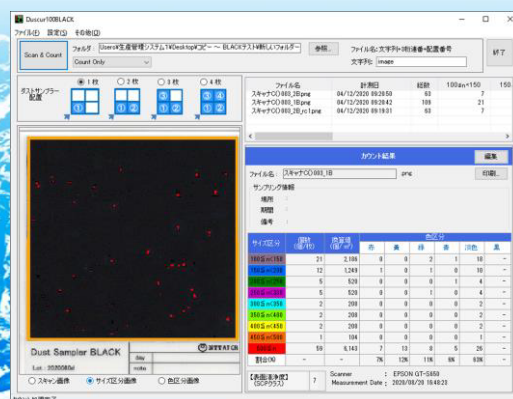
Duscur100BLACK

ファイル(F) 設定(S) その他(O)

Scan & Count

フォルダ： Users¥生産管理システム1¥Desktop¥コピー ～ BLACKテスト¥新しいフォルダー

参照...

ファイル名：文字列+附番号+配置番号

文字列： image

終了

Count Only

ダストサンプラー配置

1枚 2枚 3枚 4枚

| ファイル名 | 計測日 | 総数 | 100≦n<150 | 150 |
|---|---|---|---|---|
| スキャナCO 003_2B.png | 04/12/2020 09:20:50 | 63 | 7 | |
| スキャナCO 003_1B.png | 04/12/2020 09:20:42 | 109 | 21 | |
| スキャナCO 003_2B_rc1.png | 04/12/2020 09:19:01 | 63 | 7 | |

カウント結果

編集

ファイル名： スキャナCO 003_1B .png

印刷...

サンプリング情報

場所

期間

備考

| サイズ区分 | 個数(個/枚) | 度数値(個/m²) | 赤 | 黄 | 緑 | 青 | 灰色 | 黒 |
|---|---|---|---|---|---|---|---|---|
| 100≦n<150 | 21 | 2,186 | 0 | 0 | 2 | 1 | 18 | - |
| 150≦n<200 | 12 | 1,249 | 1 | 0 | 1 | 0 | 10 | - |
| 200≦n<250 | 5 | 520 | 0 | 0 | 0 | 1 | 4 | - |
| 250≦n<300 | 5 | 520 | 0 | 0 | 1 | 0 | 4 | - |
| 300≦n<350 | 2 | 208 | 0 | 0 | 0 | 0 | 2 | - |
| 350≦n<400 | 2 | 208 | 0 | 0 | 0 | 0 | 2 | - |
| 400≦n<450 | 2 | 208 | 0 | 0 | 0 | 0 | 2 | - |
| 450≦n<500 | 1 | 104 | 0 | 0 | 0 | 0 | 1 | - |
| 500≦n | 59 | 6,143 | 7 | 12 | 8 | 5 | 25 | - |
| 割合(%) | - | - | 7% | 12% | 11% | 6% | 63% | - |

色区分

【表面清浄度】(SCPクラス) 7

Scanner : EPSON GT-S650

Measurement Date : 2020/08/20 16:48:23

Dust Sampler BLACK

Lot. 2020080

day

note

スキャン画像 サイズ区分画像 色区分画像